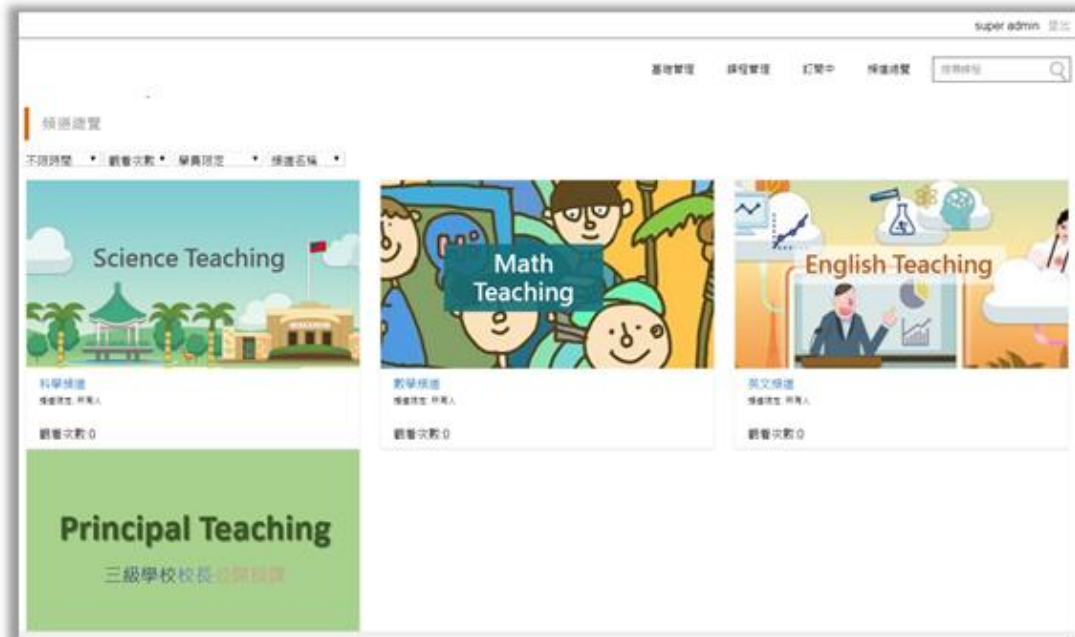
super admin 登出

基礎管理 課程管理 訂閱中 頻道總覽 搜尋課程

頻道總覽

不限時間 ▼ 觀看次數 ▼ 學員限定 ▼ 頻道名稱 ▼

Science Teaching

科學頻道
頻道限定: 所有人

觀看次數:0

Math Teaching

數學頻道
頻道限定: 所有人

觀看次數:0

English Teaching

英文頻道
頻道限定: 所有人

觀看次數:0

Principal Teaching

三級學校校長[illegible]